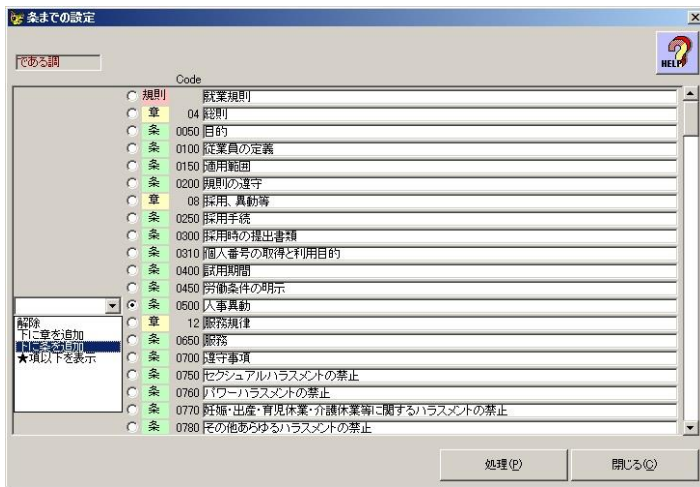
条までの設定

である調

HELP

Code

規則 就業規則
章 04 総則
条 0050 目的
条 0100 従業員の定義
条 0150 適用範囲
条 0200 規則の遵守
章 08 採用、異動等
条 0250 採用手続
条 0300 採用時の提出書類
条 0310 個人番号の取得と利用目的
条 0400 試用期間
条 0450 労働条件の明示
条 0500 人事異動
章 12 服務規律
条 0650 服務
条 0700 遵守事項
条 0750 セクシュアルハラスメントの禁止
条 0760 パワーハラスメントの禁止
条 0770 妊娠・出産・育児休業・介護休業等に関するハラスメントの禁止
条 0780 その他あらゆるハラスメントの禁止

解除
下に章を追加
下に条を追加
★項以下を表示

処理(P)
閉じる(C)